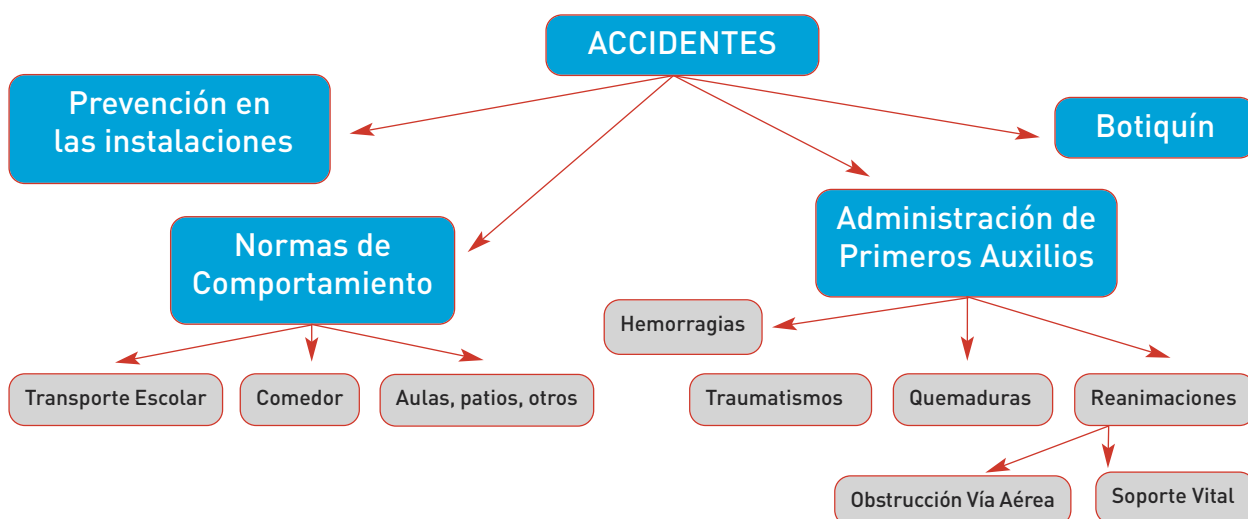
ACCIDENTES

Prevención en las instalaciones

Botiquín

Normas de Comportamiento

Administración de Primeros Auxilios

Hemorragias

Transporte Escolar

Comedor

Aulas, patios, otros

Traumatismos

Quemaduras

Reanimaciones

Obstrucción Vía Aérea

Soporte Vital